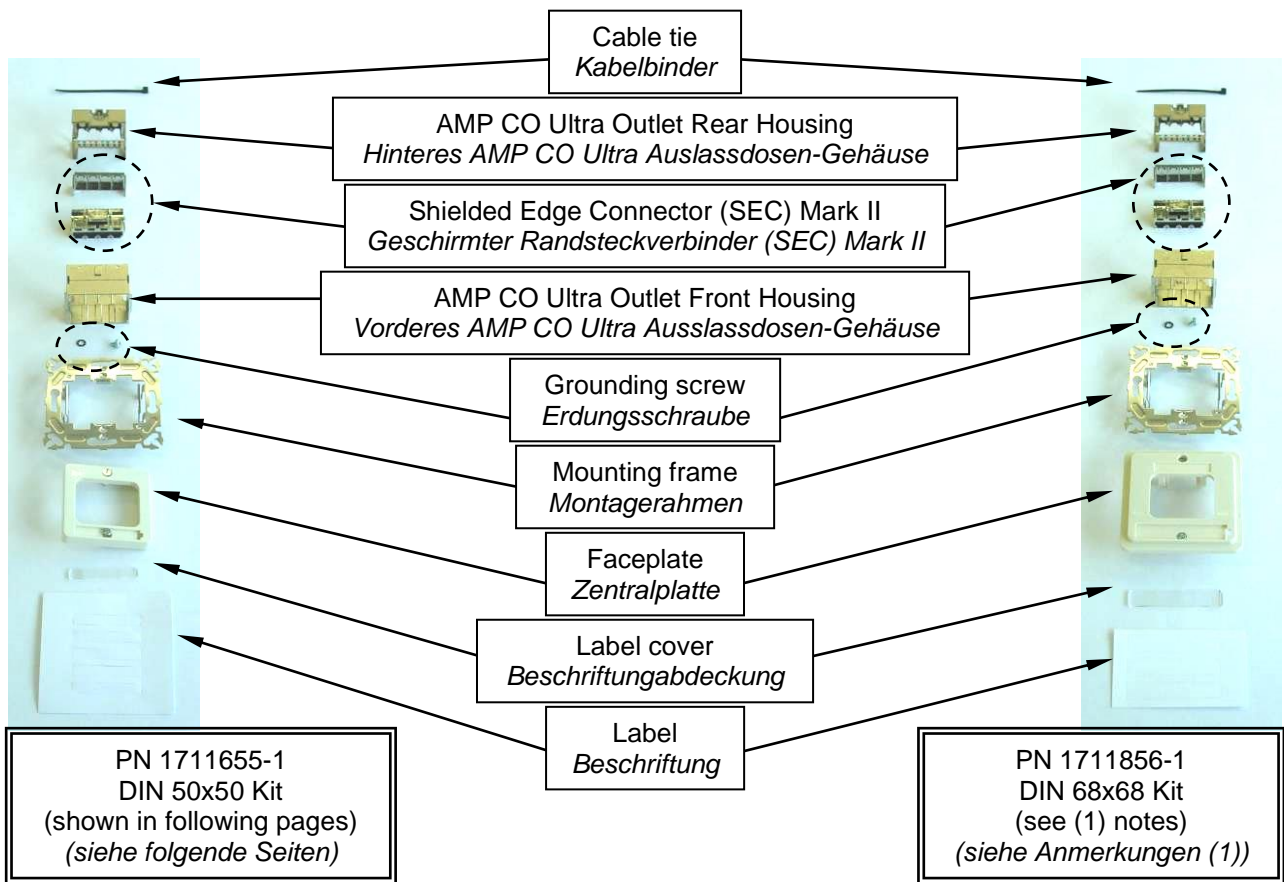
Cable tie
*Kabelbinder*

AMP CO Ultra Outlet Rear Housing
*Hinteres AMP CO Ultra Auslassdosen-Gehäuse*

Shielded Edge Connector (SEC) Mark II
*Geschirmter Randsteckverbinder (SEC) Mark II*

AMP CO Ultra Outlet Front Housing
*Vorderes AMP CO Ultra Auslassdosen-Gehäuse*

Grounding screw
*Erdungsschraube*

Mounting frame
*Montagerahmen*

Faceplate
*Zentralplatte*

Label cover
*Beschriftungabdeckung*

Label
*Beschriftung*

PN 1711655-1
DIN 50x50 Kit
(shown in following pages)
*(siehe folgende Seiten)*

PN 1711856-1
DIN 68x68 Kit
(see (1) notes)
*(siehe Anmerkungen (1))*